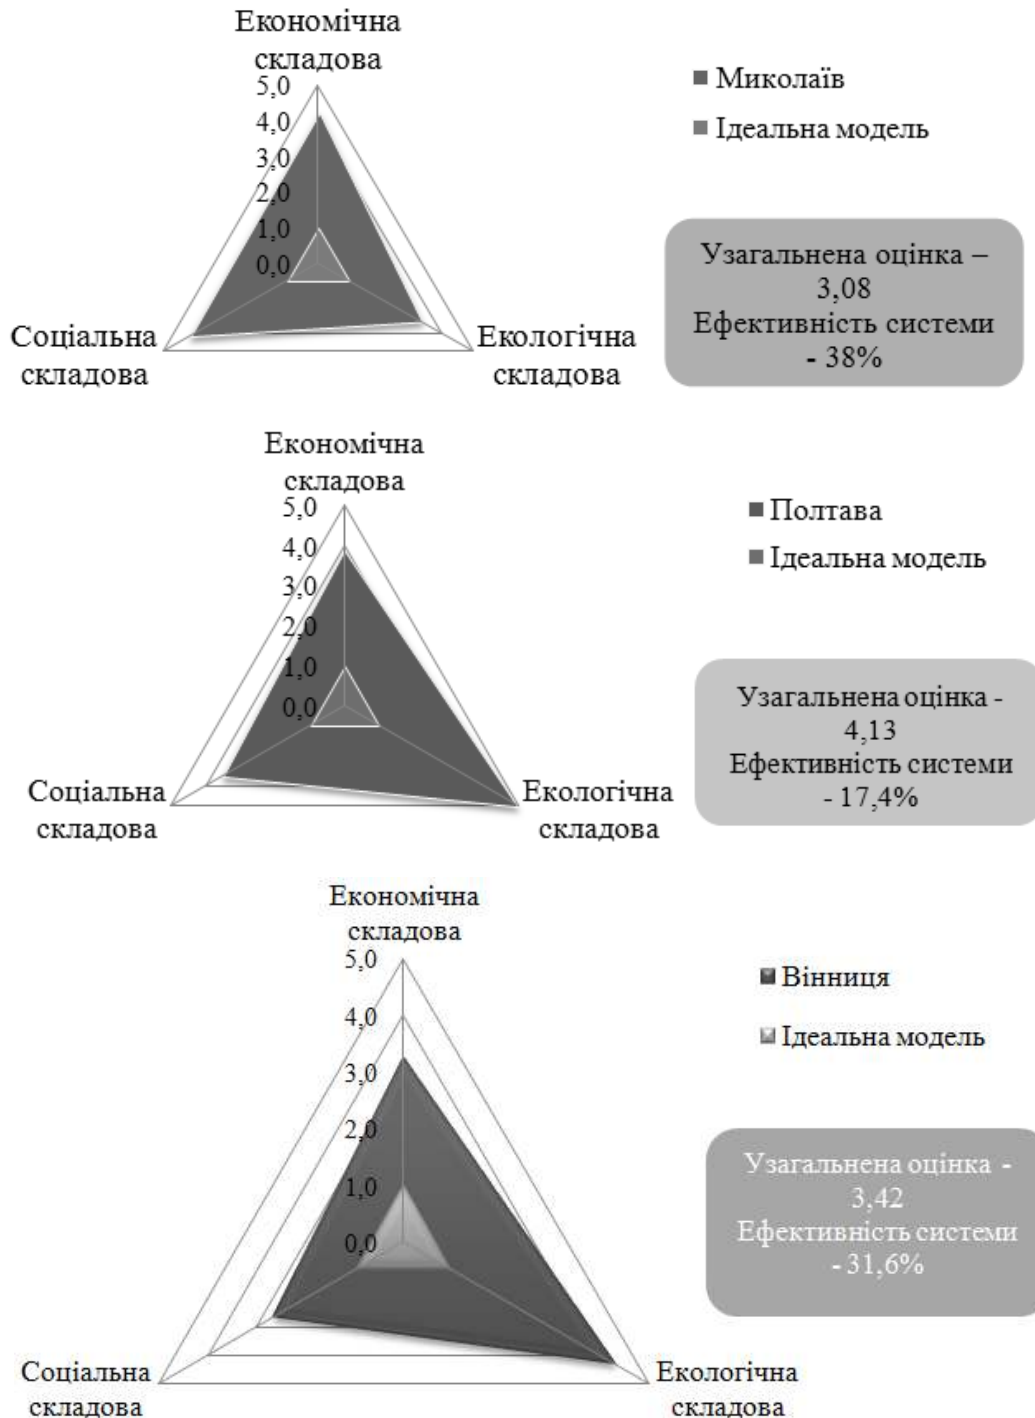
Економічна складова
5,0
4,0
3,0
2,0
1,0
0,0
Соціальна складова
Екологічна складова

■ Миколаїв
■ Ідеальна модель

Узагальнена оцінка – 3,08
Ефективність системи - 38%

Економічна складова
5,0
4,0
3,0
2,0
1,0
0,0
Соціальна складова
Екологічна складова

■ Полтава
■ Ідеальна модель

Узагальнена оцінка - 4,13
Ефективність системи - 17,4%

Економічна складова
5,0
4,0
3,0
2,0
1,0
0,0
Соціальна складова
Екологічна складова

■ Вінниця
■ Ідеальна модель

Узагальнена оцінка - 3,42
Ефективність системи - 31,6%